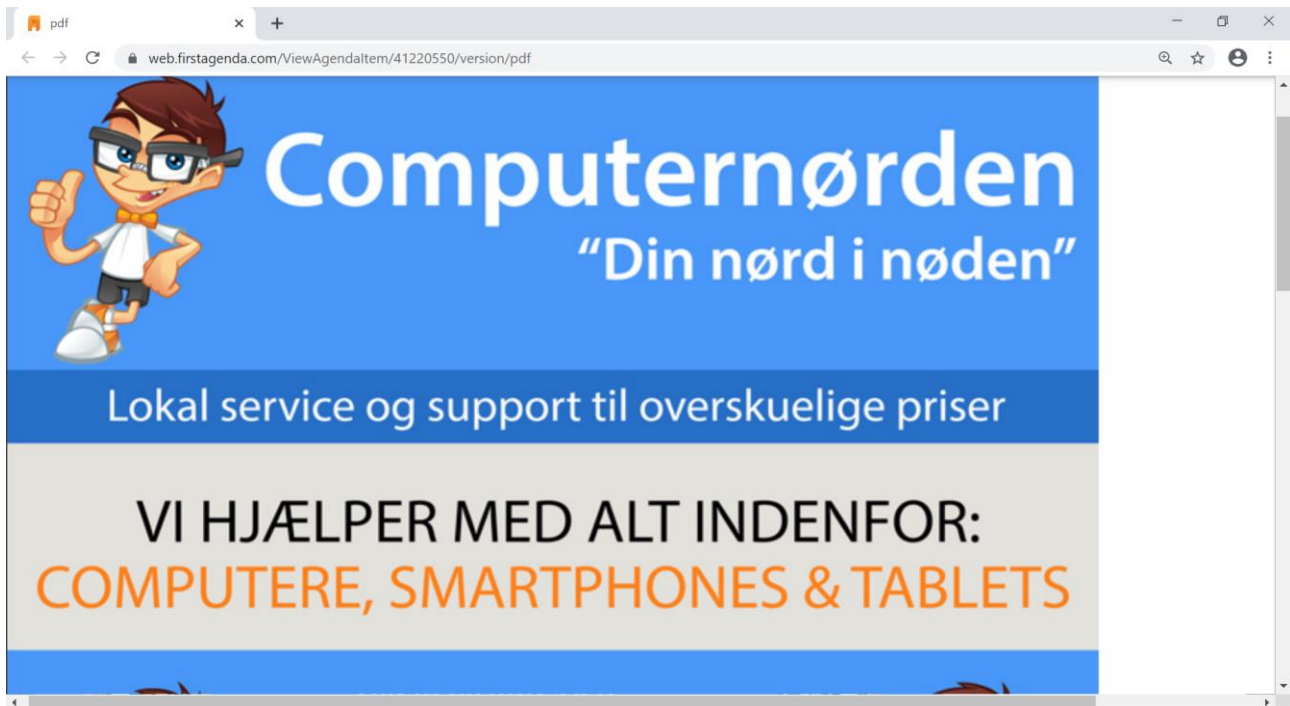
pdf

web.firstagenda.com/ViewAgendaItem/41220550/version/pdf

Computernørden
"Din nørd i nøden"

Lokal service og support til overskuelige priser

VI HJÆLPER MED ALT INDENFOR:
COMPUTERE, SMARTPHONES & TABLETS